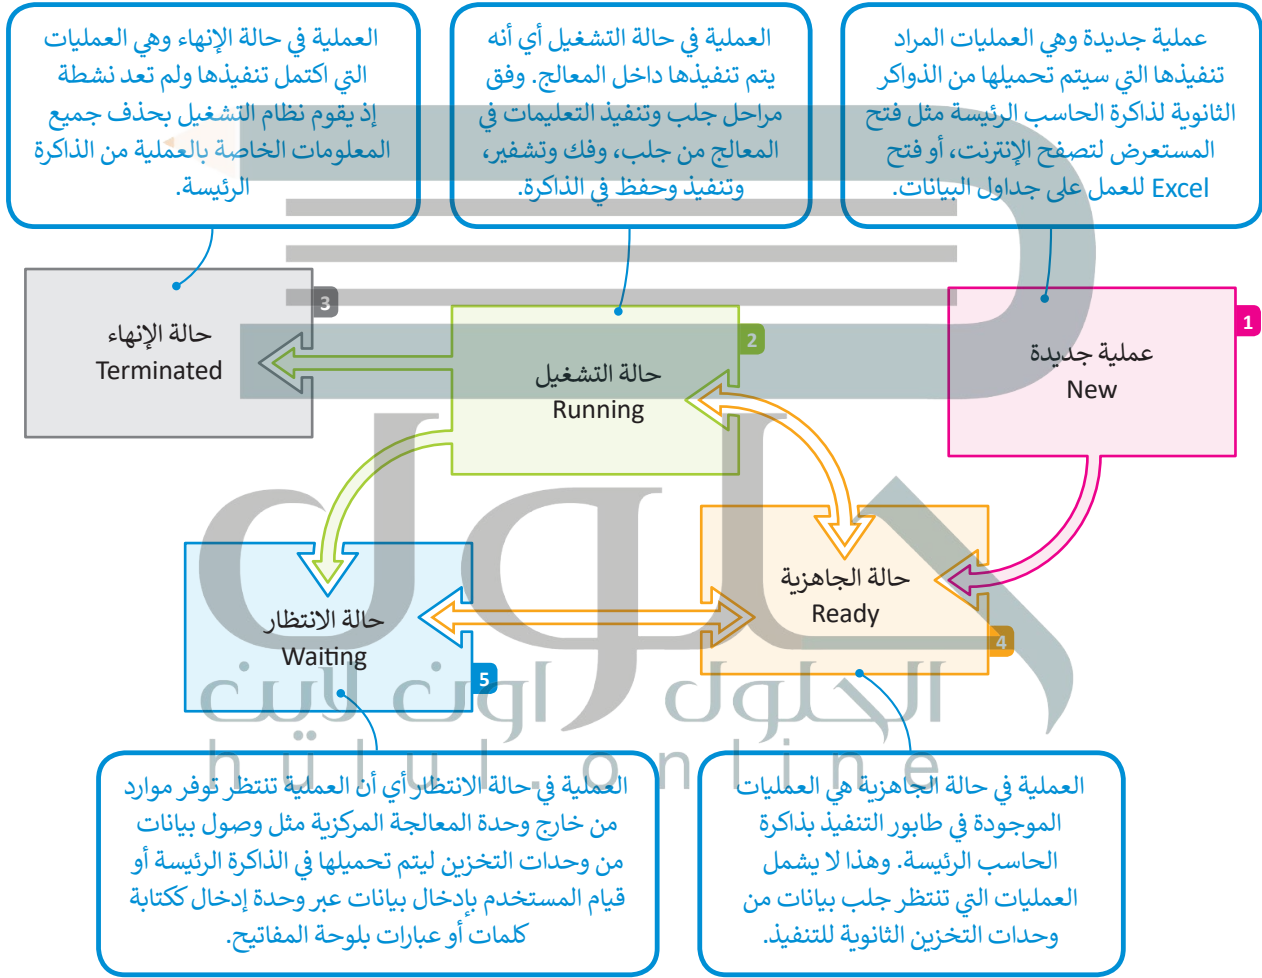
عملية جديدة وهي العمليات المراد تنفيذها التي سيتم تحميلها من الذواكر الثانوية لذاكرة الحاسب الرئيسة مثل فتح المستعرض لتصفح الإنترنت، أو فتح Excel للعمل على جداول البيانات.

العملية في حالة التشغيل أي أنه يتم تنفيذها داخل المعالج. وفق مراحل جلب وتنفيذ التعليمات في المعالج من جلب، وفك وتشفير، وتنفيذ وحفظ في الذاكرة.

العملية في حالة الإنهاء وهي العمليات التي اكتمل تنفيذها ولم تعد نشطة إذ يقوم نظام التشغيل بحذف جميع المعلومات الخاصة بالعملية من الذاكرة الرئيسة.

3
حالة الإنهاء
Terminated

2
حالة التشغيل
Running

1
عملية جديدة
New

حالة الانتظار
Waiting
5

حالة الجاهزية
Ready
4

العملية في حالة الانتظار أي أن العملية تنتظر توفر موارد من خارج وحدة المعالجة المركزية مثل وصول بيانات من وحدات التخزين ليتم تحميلها في الذاكرة الرئيسة أو قيام المستخدم بإدخال بيانات عبر وحدة إدخال ككتابة كلمات أو عبارات بلوحة المفاتيح.

العملية في حالة الجاهزية هي العمليات الموجودة في طابور التنفيذ بذاكرة الحاسب الرئيسة. وهذا لا يشمل العمليات التي تنتظر جلب بيانات من وحدات التخزين الثانوية للتنفيذ.

الحلول اون لاين
hulul online